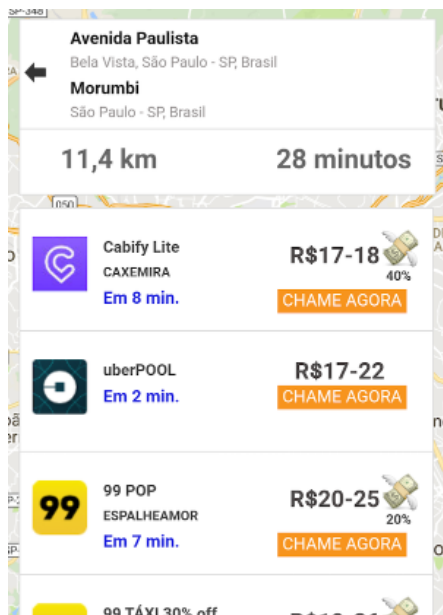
SP-348

Avenida Paulista
Bela Vista, São Paulo - SP, Brasil
Morumbi
São Paulo - SP, Brasil

11,4 km
28 minutos

050

Cabify Lite
CAXEMIRA
Em 8 min.
R$17-18
40%
CHAME AGORA

uberPOOL
Em 2 min.
R$17-22
CHAME AGORA

99
99 POP
ESPALHEAMOR
Em 7 min.
R$20-25
20%
CHAME AGORA

99 TÁXI 30% off
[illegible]